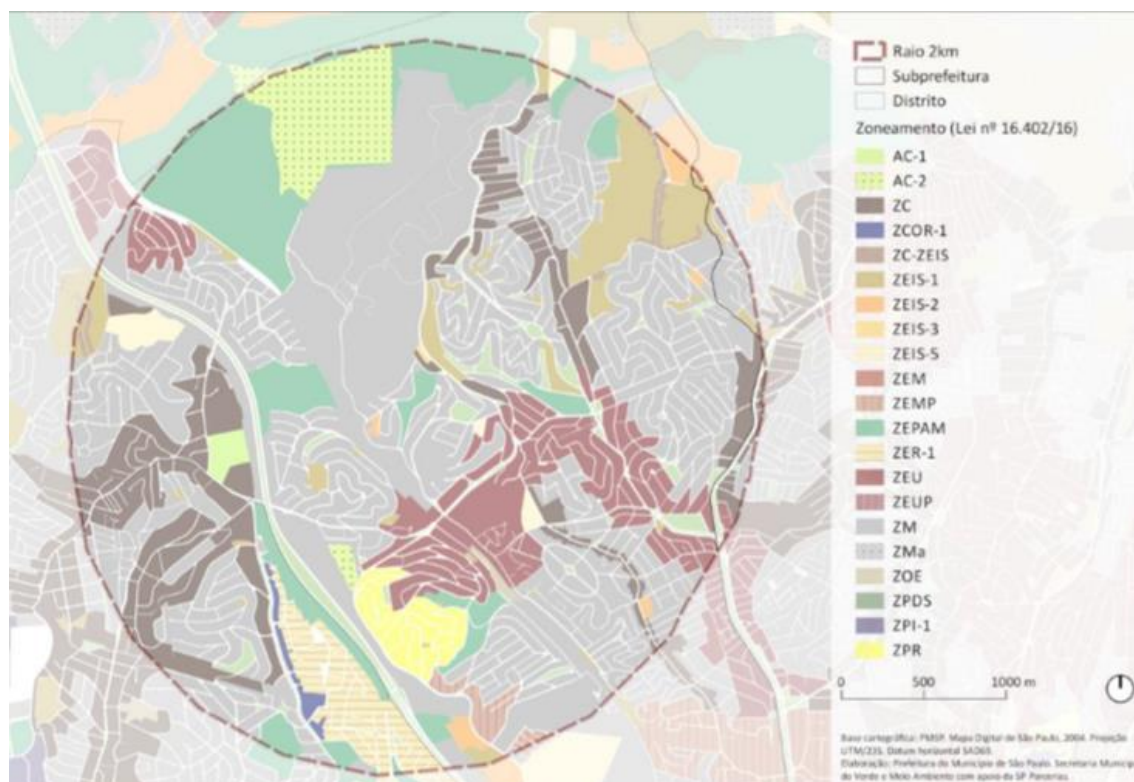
Raio 2km
Subprefeitura
Distrito
Zoneamento (Lei nº 16.402/16)
AC-1
AC-2
ZC
ZCOR-1
ZC-ZEIS
ZEIS-1
ZEIS-2
ZEIS-3
ZEIS-5
ZEM
ZEMP
ZEPAM
ZER-1
ZEU
ZEUP
ZM
ZMa
ZOE
ZPDS
ZPI-1
ZPR

0 500 1000 m

Base cartográfica: PMSP, Mapa Digital de São Paulo, 2004. Projeção UTM/23S. Datum horizontal SAD69.
Elaboração: Prefeitura do Município de São Paulo. Secretaria Municipal do Verde e Meio Ambiente com apoio do SP Panorama.